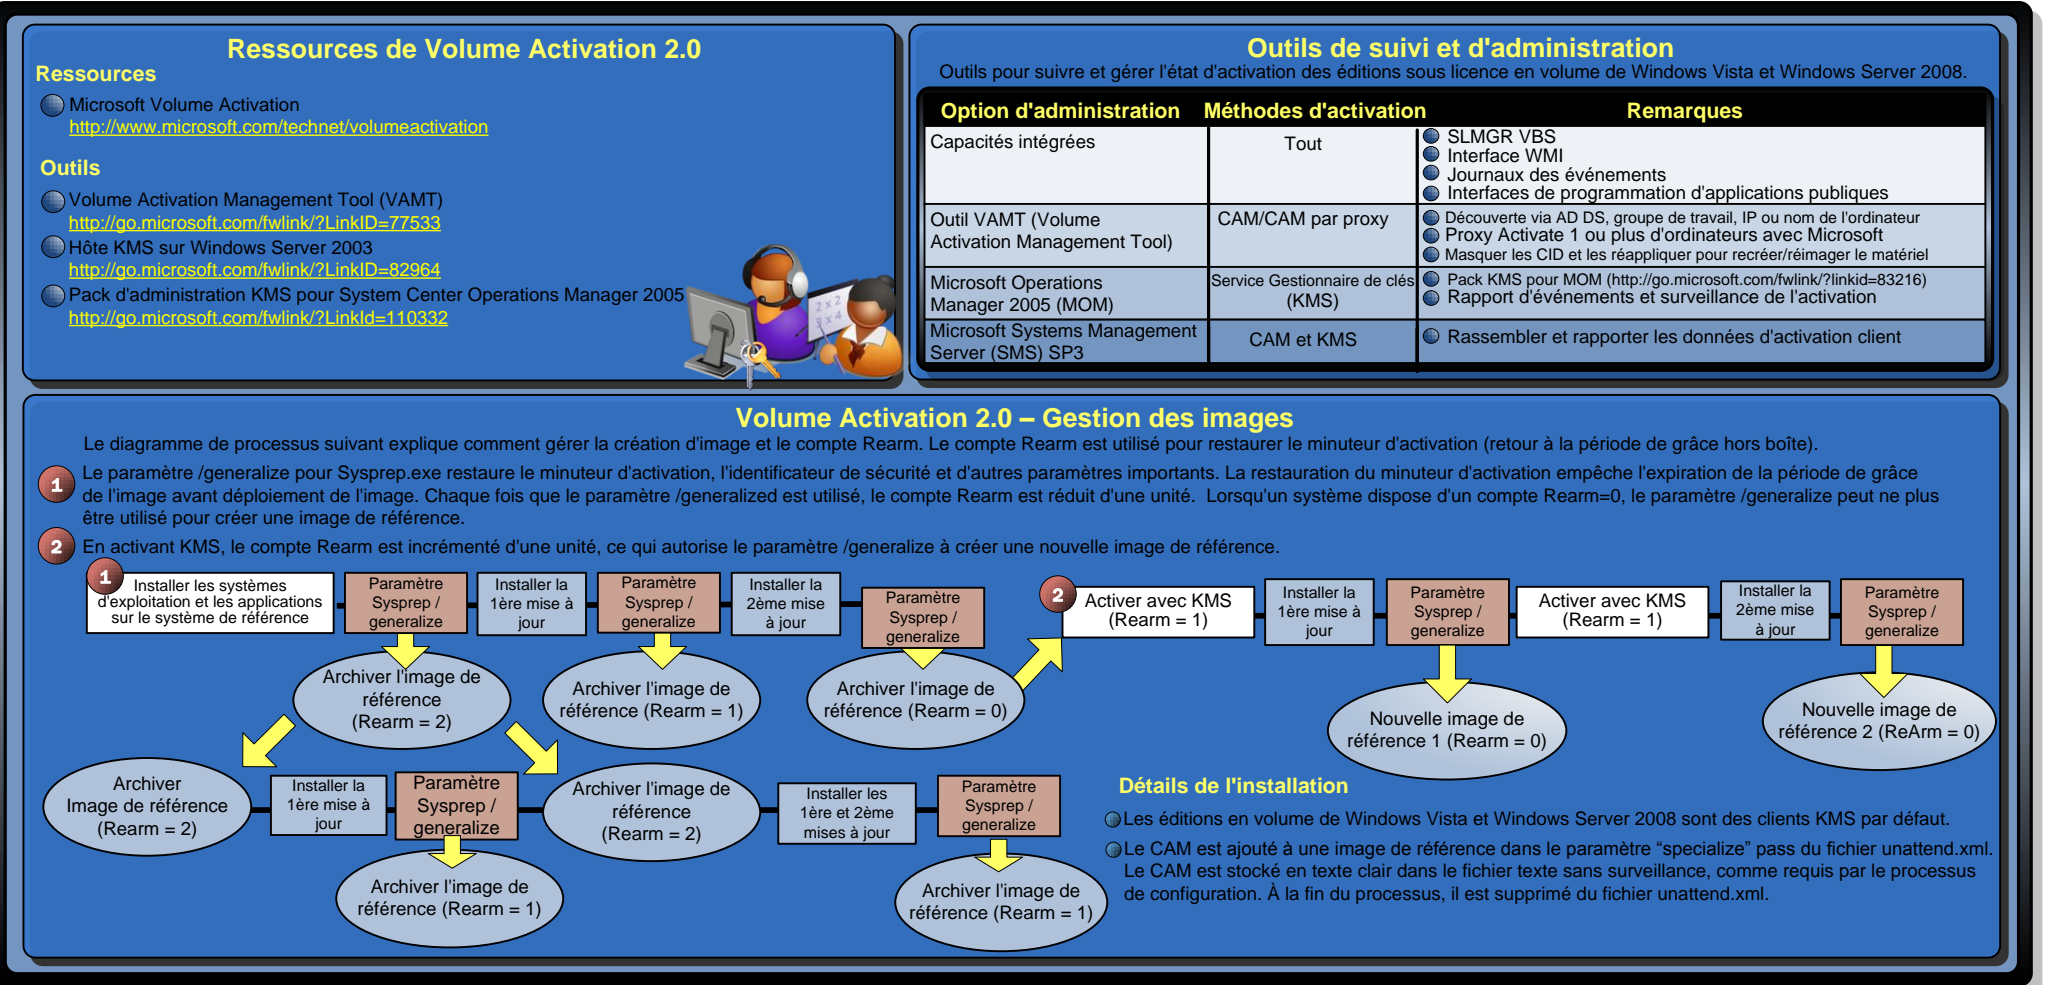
Ressources de Volume Activation 2.0

Ressources

Microsoft Volume Activation
http://www.microsoft.com/technet/volumeactivation

Outils

Volume Activation Management Tool (VAMT)
http://go.microsoft.com/fwlink/?LinkID=77533

Hôte KMS sur Windows Server 2003
http://go.microsoft.com/fwlink/?LinkID=82964

Pack d'administration KMS pour System Center Operations Manager 2005
http://go.microsoft.com/fwlink/?LinkId=110332

Outils de suivi et d'administration

Outils pour suivre et gérer l'état d'activation des éditions sous licence en volume de Windows Vista et Windows Server 2008.

| Option d'administration | Méthodes d'activation | Remarques |
|---|---|---|
| Capacités intégrées | Tout | SLMGR VBS<br>Interface WMI<br>Journaux des événements<br>Interfaces de programmation d'applications publiques |
| Outil VAMT (Volume Activation Management Tool) | CAM/CAM par proxy | Découverte via AD DS, groupe de travail, IP ou nom de l'ordinateur<br>Proxy Activate 1 ou plus d'ordinateurs avec Microsoft<br>Masquer les CID et les réappliquer pour recréer/réimager le matériel |
| Microsoft Operations Manager 2005 (MOM) | Service Gestionnaire de clés (KMS) | Pack KMS pour MOM (http://go.microsoft.com/fwlink/?linkid=83216)<br>Rapport d'événements et surveillance de l'activation |
| Microsoft Systems Management Server (SMS) SP3 | CAM et KMS | Rassembler et rapporter les données d'activation client |

Volume Activation 2.0 – Gestion des images

Le diagramme de processus suivant explique comment gérer la création d'image et le compte Rearm. Le compte Rearm est utilisé pour restaurer le minuteur d'activation (retour à la période de grâce hors boîte).

1 Le paramètre /generalize pour Sysprep.exe restaure le minuteur d'activation, l'identificateur de sécurité et d'autres paramètres importants. La restauration du minuteur d'activation empêche l'expiration de la période de grâce de l'image avant déploiement de l'image. Chaque fois que le paramètre /generalized est utilisé, le compte Rearm est réduit d'une unité. Lorsqu'un système dispose d'un compte Rearm=0, le paramètre /generalize peut ne plus être utilisé pour créer une image de référence.

2 En activant KMS, le compte Rearm est incrémenté d'une unité, ce qui autorise le paramètre /generalize à créer une nouvelle image de référence.

1 Installer les systèmes d'exploitation et les applications sur le système de référence

Paramètre Sysprep / generalize

Installer la 1ère mise à jour

Paramètre Sysprep / generalize

Installer la 2ème mise à jour

Paramètre Sysprep / generalize

2 Activer avec KMS (Rearm = 1)

Installer la 1ère mise à jour

Paramètre Sysprep / generalize

Activer avec KMS (Rearm = 1)

Installer la 2ème mise à jour

Paramètre Sysprep / generalize

Archiver l'image de référence (Rearm = 2)

Archiver l'image de référence (Rearm = 1)

Archiver l'image de référence (Rearm = 0)

Nouvelle image de référence 1 (Rearm = 0)

Nouvelle image de référence 2 (ReArm = 0)

Archiver Image de référence (Rearm = 2)

Installer la 1ère mise à jour

Paramètre Sysprep / generalize

Archiver l'image de référence (Rearm = 2)

Installer les 1ère et 2ème mises à jour

Paramètre Sysprep / generalize

Archiver l'image de référence (Rearm = 1)

Archiver l'image de référence (Rearm = 1)

Détails de l'installation

Les éditions en volume de Windows Vista et Windows Server 2008 sont des clients KMS par défaut.

Le CAM est ajouté à une image de référence dans le paramètre “specialize” pass du fichier unattend.xml. Le CAM est stocké en texte clair dans le fichier texte sans surveillance, comme requis par le processus de configuration. À la fin du processus, il est supprimé du fichier unattend.xml.